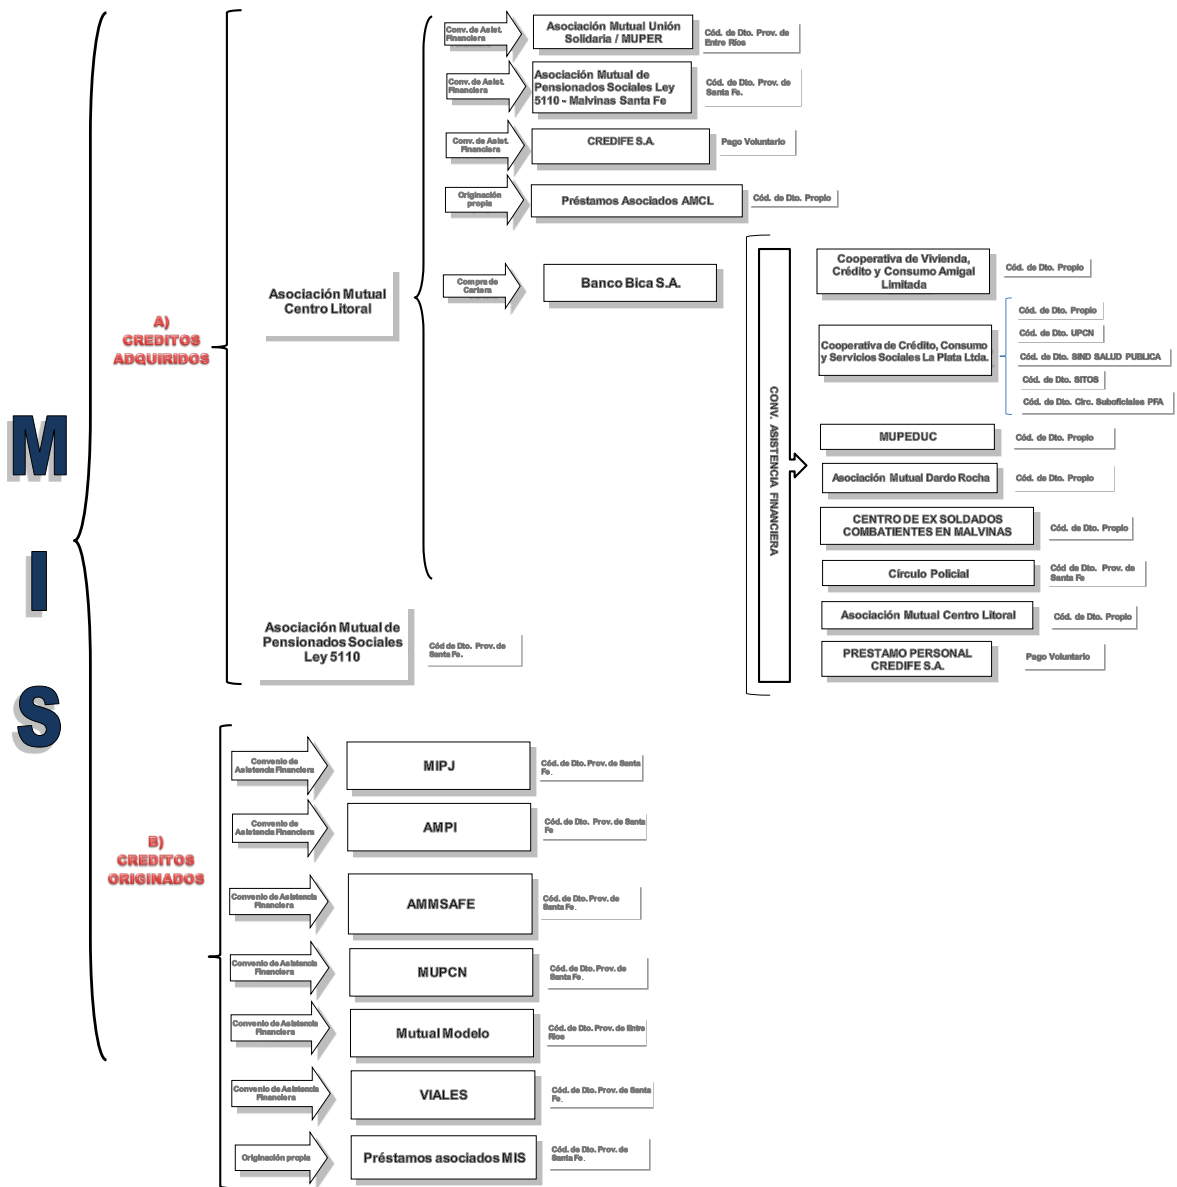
M
I
S

A) CREDITOS ADQUIRIDOS

Asociación Mutual Centro Litoral

Conv. de Asist. Financiera
Asociación Mutual Unión Solidaria / MUPER
Cód. de Dto. Prov. de Entre Ríos

Conv. de Asist. Financiera
Asociación Mutual de Pensionados Sociales Ley 5110 - Malvinas Santa Fe
Cód. de Dto. Prov. de Santa Fe.

Conv. de Asist. Financiera
CREDIFE S.A.
Pago Voluntario

Originación propia
Préstamos Asociados AMCL
Cód. de Dto. Propio

Compra de Cartera
Banco Bica S.A.

CONV. ASISTENCIA FINANCIERA

Cooperativa de Vivienda, Crédito y Consumo Amigal Limitada
Cód. de Dto. Propio

Cooperativa de Crédito, Consumo y Servicios Sociales La Plata Ltda.
Cód. de Dto. Propio
Cód. de Dto. UPCN
Cód. de Dto. SIND SALUD PUBLICA
Cód. de Dto. SITOS
Cód. de Dto. Circ. Suboficiales PFA

MUPEDUC
Cód. de Dto. Propio

Asociación Mutual Dardo Rocha
Cód. de Dto. Propio

CENTRO DE EX SOLDADOS COMBATIENTES EN MALVINAS
Cód. de Dto. Propio

Círculo Policial
Cód de Dto. Prov. de Santa Fe

Asociación Mutual Centro Litoral
Cód. de Dto. Propio

PRESTAMO PERSONAL CREDIFE S.A.
Pago Voluntario

Asociación Mutual de Pensionados Sociales Ley 5110
Cód de Dto. Prov. de Santa Fe.

B) CREDITOS ORIGINADOS

Convenio de Asistencia Financiera
MIPJ
Cód. de Dto. Prov. de Santa Fe.

Convenio de Asistencia Financiera
AMPI
Cód. de Dto. Prov. de Santa Fe

Convenio de Asistencia Financiera
AMMSAFE
Cód. de Dto. Prov. de Santa Fe.

Convenio de Asistencia Financiera
MUPCN
Cód. de Dto. Prov. de Santa Fe.

Convenio de Asistencia Financiera
Mutual Modelo
Cód. de Dto. Prov. de Entre Ríos

Convenio de Asistencia Financiera
VIALES
Cód. de Dto. Prov. de Santa Fe.

Originación propia
Préstamos asociados MIS
Cód. de Dto. Prov. de Santa Fe.